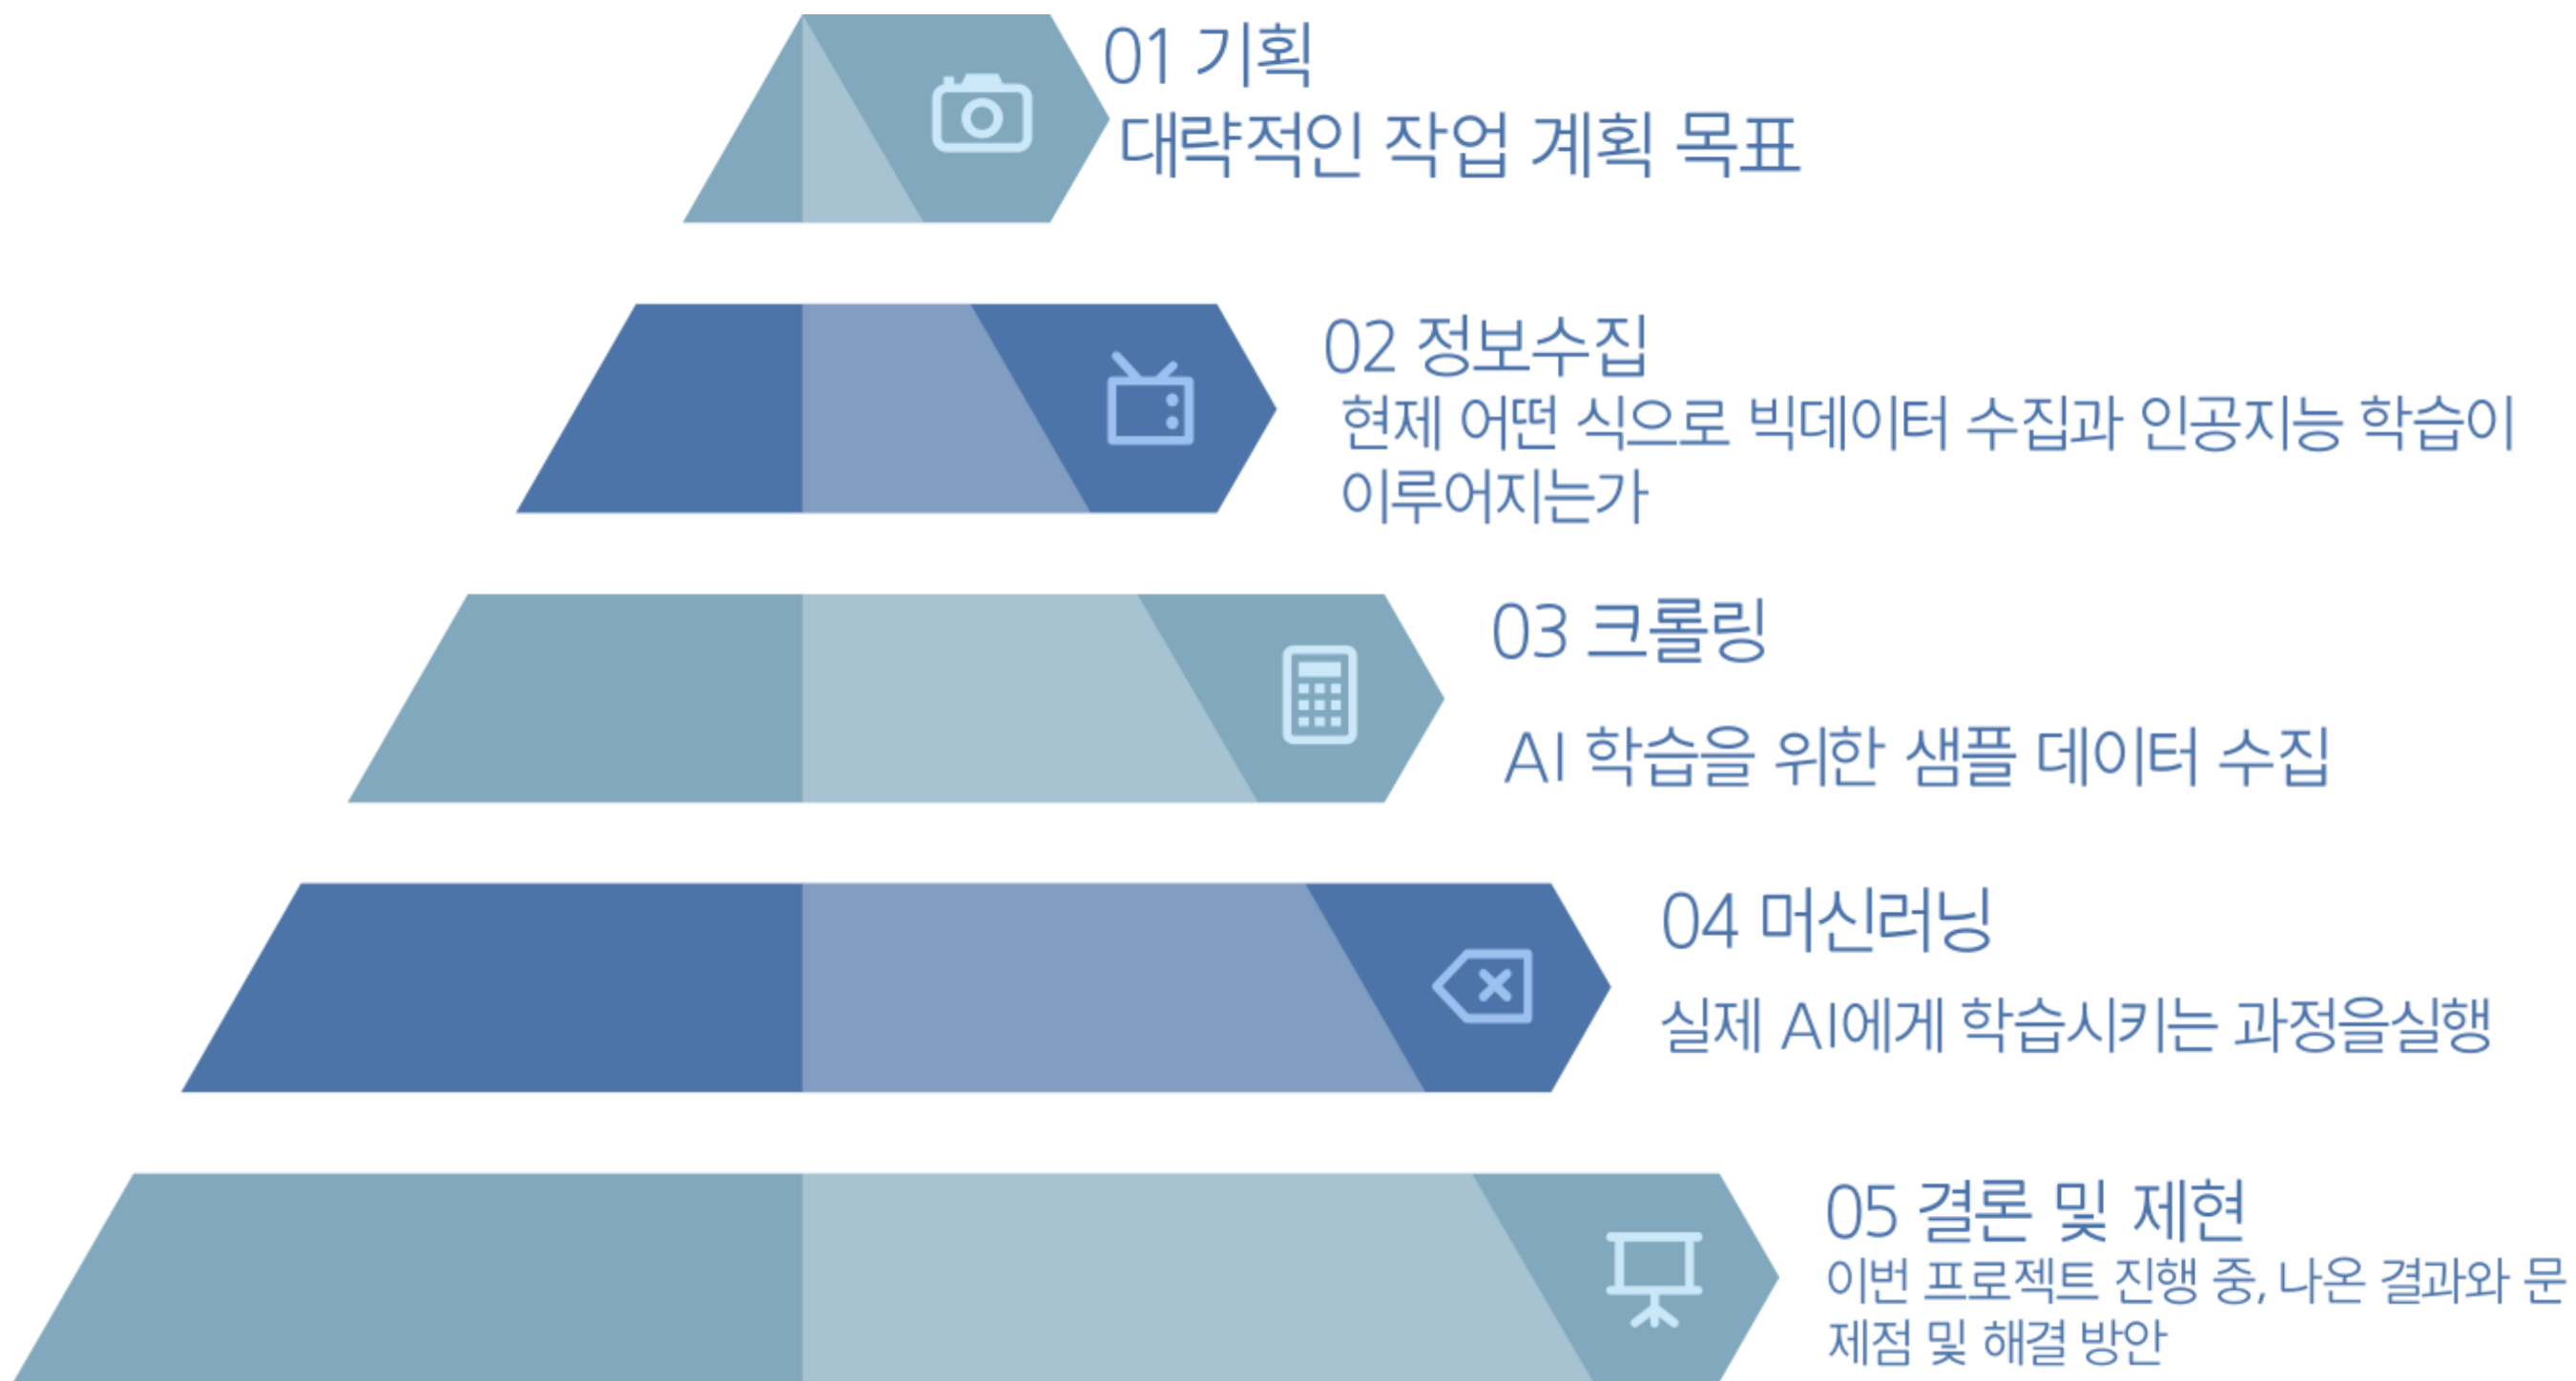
01 기획
대략적인 작업 계획 목표

02 정보수집
현제 어떤 식으로 빅데이터 수집과 인공지능 학습이 이루어지는가

03 크롤링
AI 학습을 위한 샘플 데이터 수집

04 머신러닝
실제 AI에게 학습시키는 과정을실행

05 결론 및 제현
이번 프로젝트 진행 중, 나온 결과와 문제점 및 해결 방안